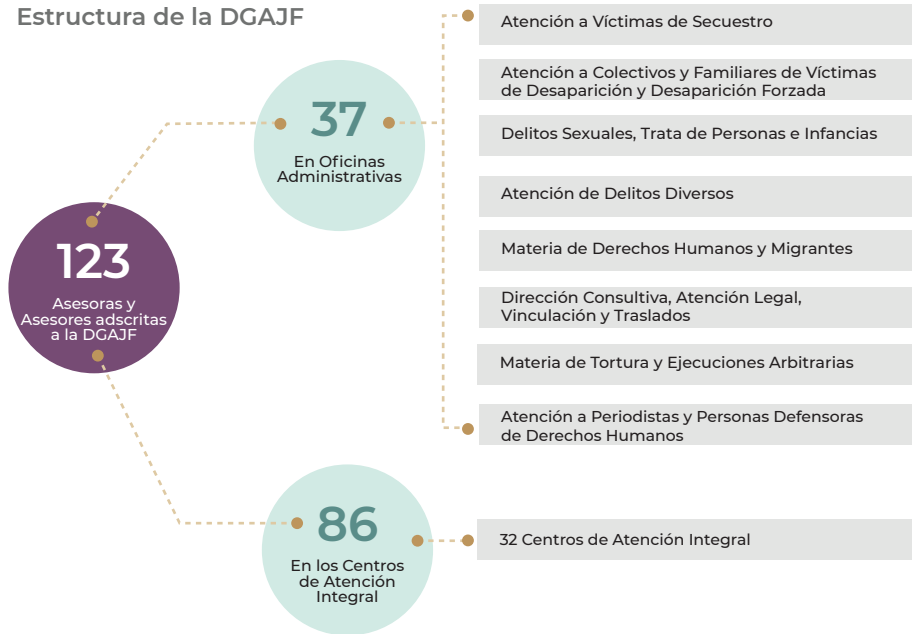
Estructura de la DGAJF

123
Asesoras y Asesores adscritas a la DGAJF

37
En Oficinas Administrativas

Atención a Víctimas de Secuestro

Atención a Colectivos y Familiares de Víctimas de Desaparición y Desaparición Forzada

Delitos Sexuales, Trata de Personas e Infancias

Atención de Delitos Diversos

Materia de Derechos Humanos y Migrantes

Dirección Consultiva, Atención Legal, Vinculación y Traslados

Materia de Tortura y Ejecuciones Arbitrarias

Atención a Periodistas y Personas Defensoras de Derechos Humanos

86
En los Centros de Atención Integral

32 Centros de Atención Integral